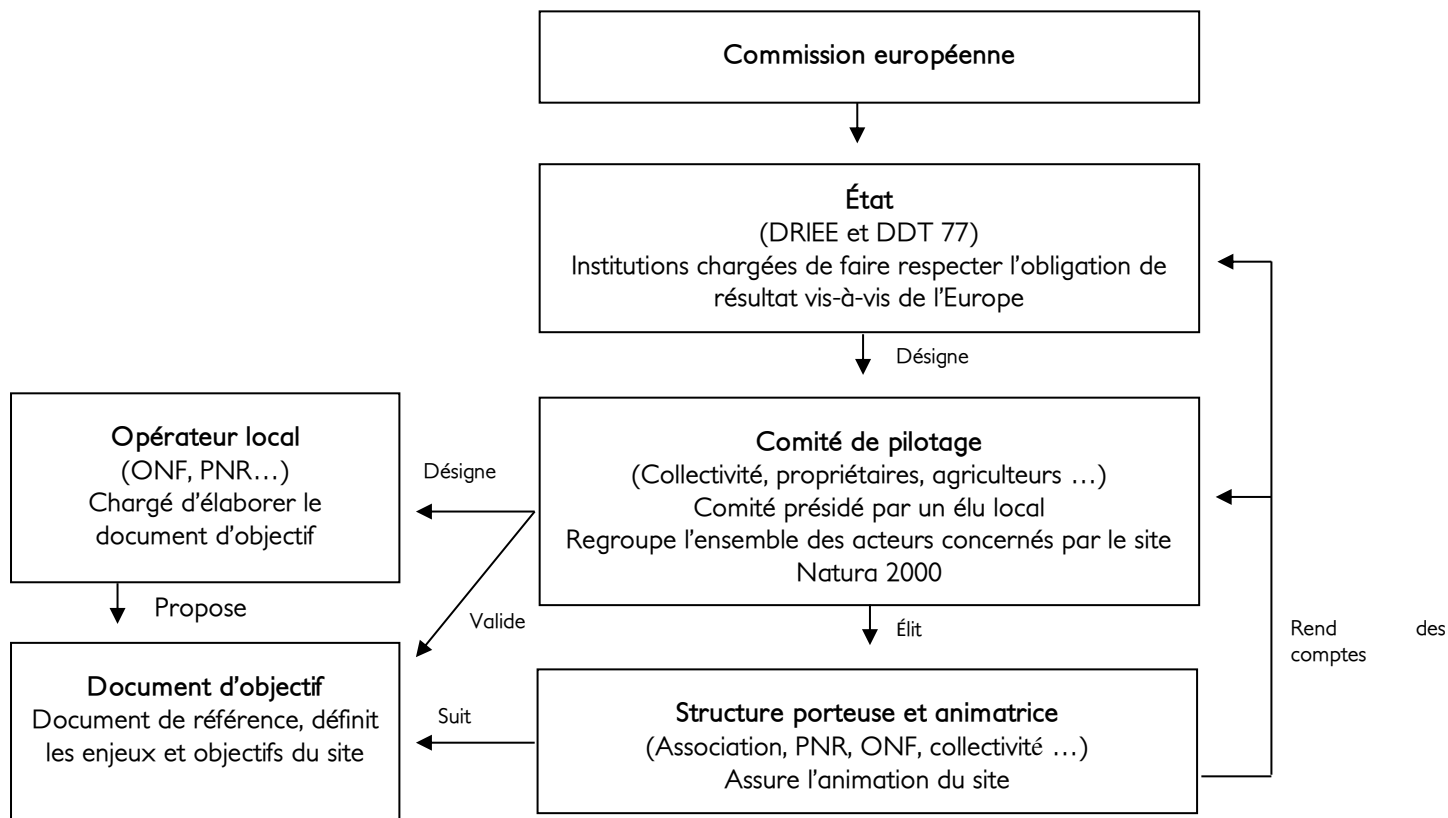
Commission européenne

État
(DRIEE et DDT 77)
Institutions chargées de faire respecter l'obligation de résultat vis-à-vis de l'Europe

Désigne

Opérateur local
(ONF, PNR…)
Chargé d'élaborer le document d'objectif

Désigne

Comité de pilotage
(Collectivité, propriétaires, agriculteurs …)
Comité présidé par un élu local
Regroupe l'ensemble des acteurs concernés par le site Natura 2000

Propose

Valide

Élit

Rend des comptes

Document d'objectif
Document de référence, définit les enjeux et objectifs du site

Suit

Structure porteuse et animatrice
(Association, PNR, ONF, collectivité …)
Assure l'animation du site